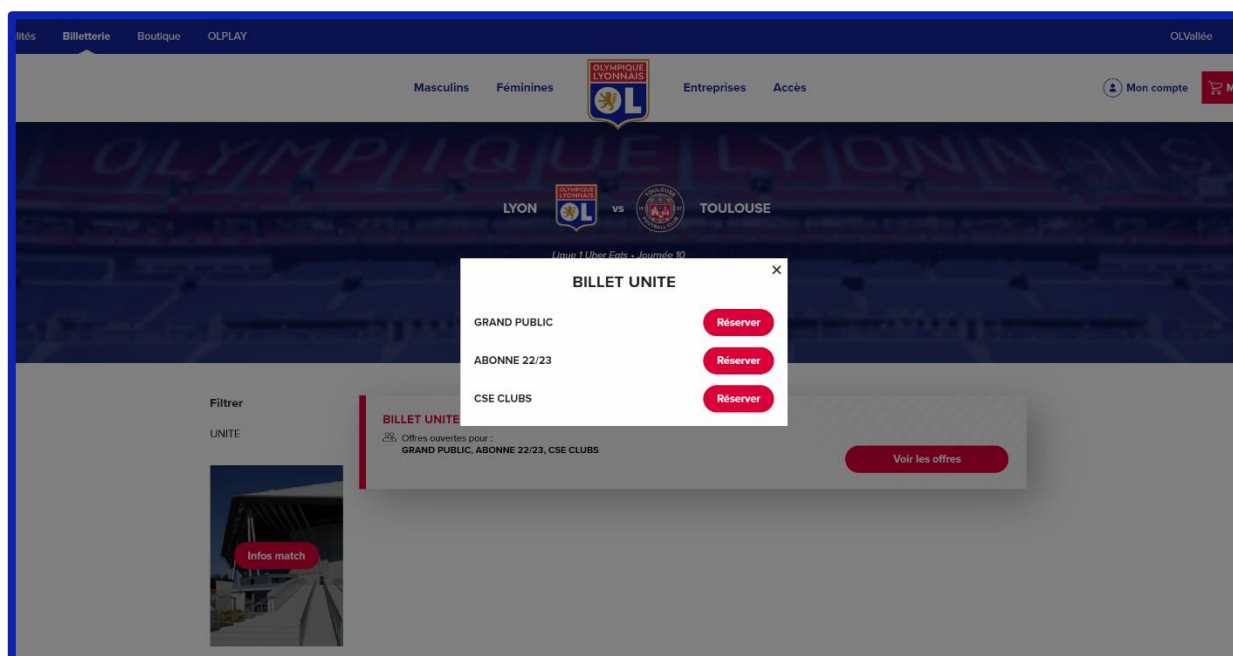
lités Billetterie Boutique OLPLAY

OLVallée

Masculins Féminines

OLYMPIQUE LYONNAIS
OL

Entreprises Accès

Mon compte

OLYMPIQUE LYONNAIS

LYON vs TOULOUSE

Ligue 1 Uber Eats - Journée 10

BILLET UNITE

GRAND PUBLIC Réserver

ABONNE 22/23 Réserver

CSE CLUBS Réserver

Filtrer

UNITE

BILLET UNITE

Offres ouvertes pour :
GRAND PUBLIC, ABONNE 22/23, CSE CLUBS

Voir les offres

Infos match